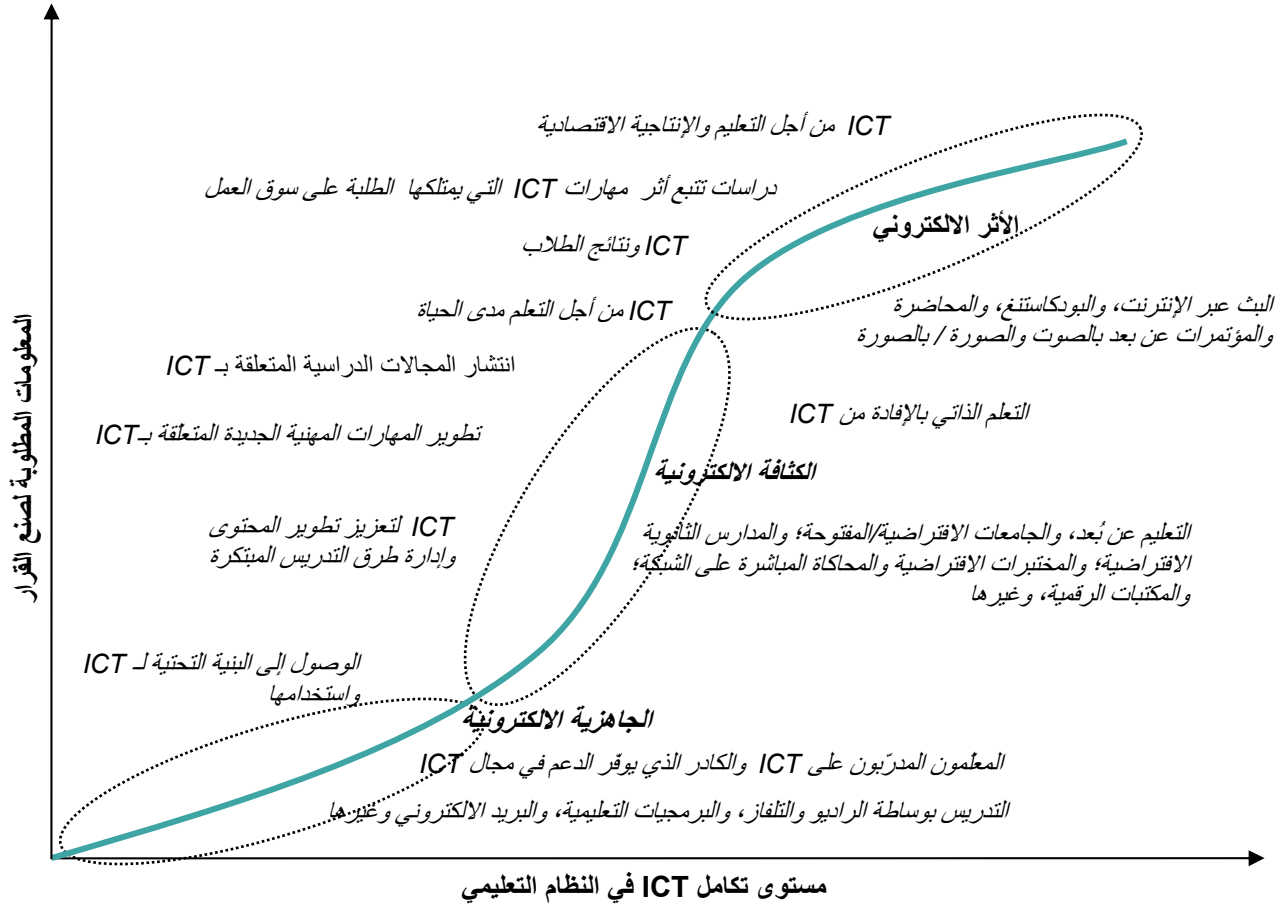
ICT من أجل التعليم والإنتاجية الاقتصادية

دراسات تتبع أثر مهارات ICT التي يمتلكها الطلبة على سوق العمل

ICT ونتائج الطلاب

ICT من أجل التعلم مدى الحياة

انتشار المجالات الدراسية المتعلقة بـ ICT

تطوير المهارات المهنية الجديدة المتعلقة بـICT

ICT لتعزيز تطوير المحتوى وإدارة طرق التدريس المبتكرة

الوصول إلى البنية التحتية لـ ICT واستخدامها

الأثر الالكتروني

البث عبر الإنترنت، والبودكاستنغ، والمحاضرة والمؤتمرات عن بعد بالصوت والصورة / بالصورة

التعلم الذاتي بالإفادة من ICT

الكثافة الالكترونية

التعليم عن بُعد، والجامعات الافتراضية/المفتوحة؛ والمدارس الثانوية الافتراضية؛ والمختبرات الافتراضية والمحاكاة المباشرة على الشبكة؛ والمكتبات الرقمية، وغيرها

الجاهزية الالكترونية

المعلمون المدرّبون على ICT والكادر الذي يوفّر الدعم في مجال ICT

التدريس بوساطة الراديو والتلفاز، والبرمجيات التعليمية، والبريد الالكتروني وغيرها

المعلومات المطلوبة لصنع القرار

مستوى تكامل ICT في النظام التعليمي